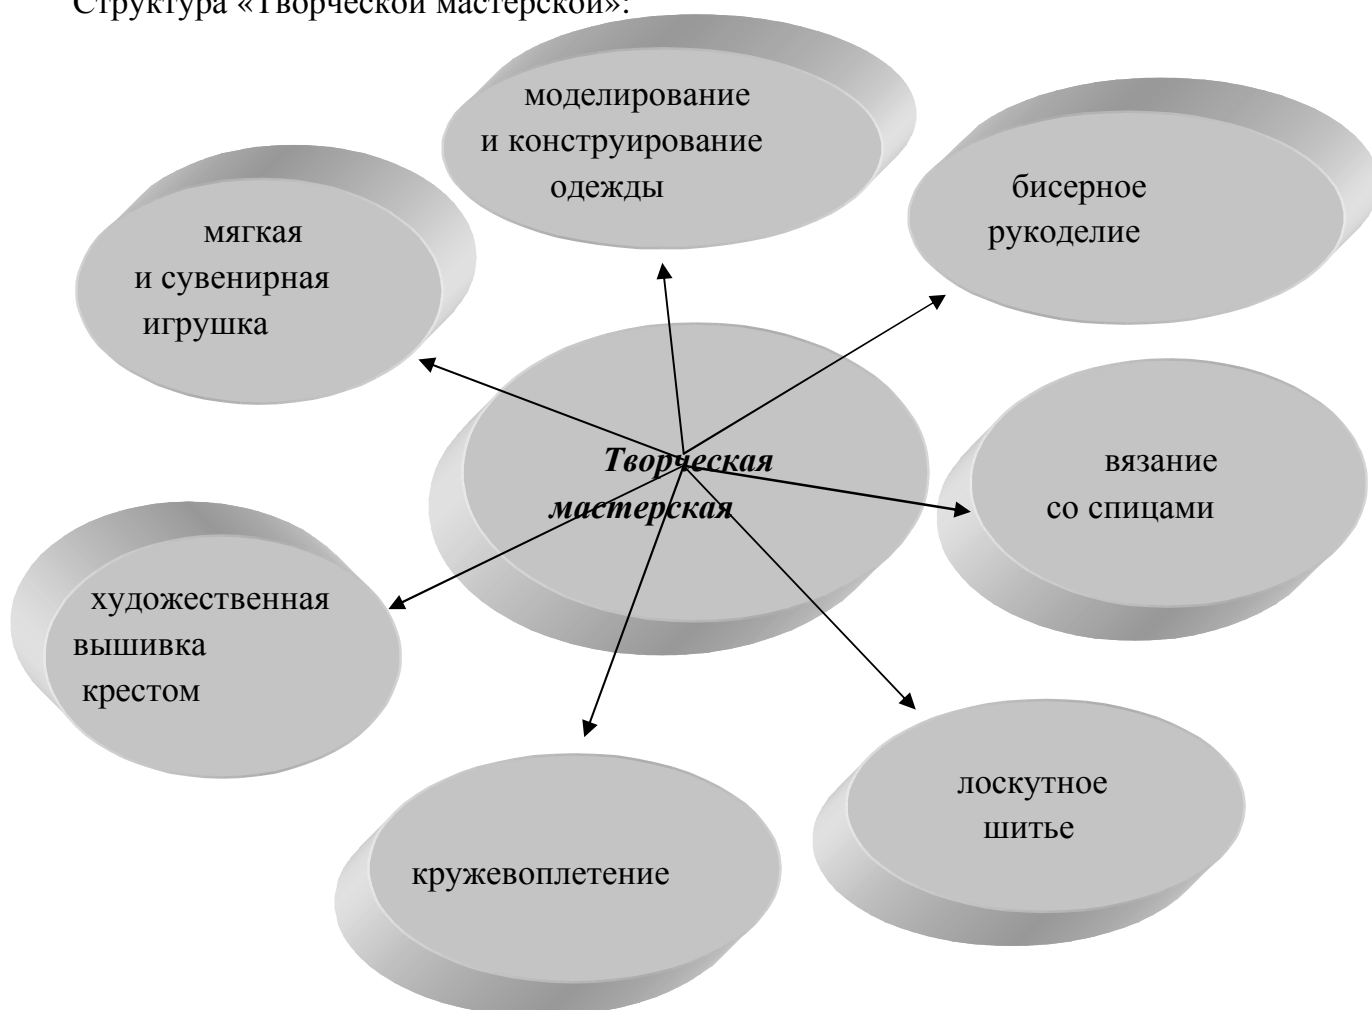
Структура «Творческой мастерской»:

моделирование и конструирование одежды

мягкая и сувенирная игрушка

бисерное рукоделие

Творческая мастерская

вязание со спицами

художественная вышивка крестом

лоскутное шитье

кружевоплетение